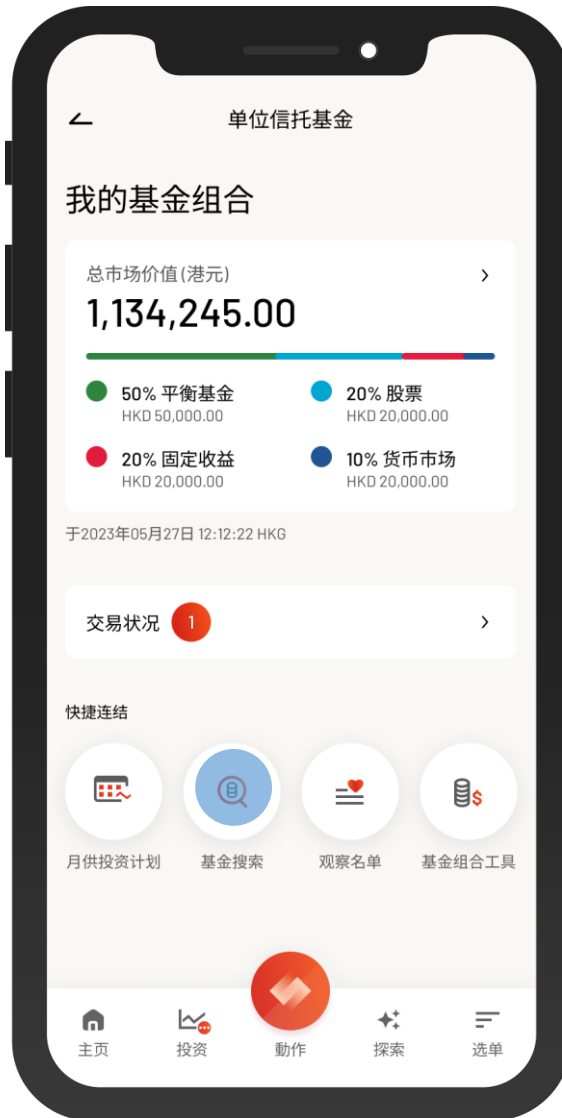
单位信托基金

我的基金组合

总市场价值(港元)

1,134,245.00

50% 平衡基金
HKD 50,000.00

20% 股票
HKD 20,000.00

20% 固定收益
HKD 20,000.00

10% 货币市场
HKD 20,000.00

于2023年05月27日 12:12:22 HKG

交易状况 1

快捷连结

月供投资计划

基金搜索

观察名单

基金组合工具

主页

投资

動作

探索

选单